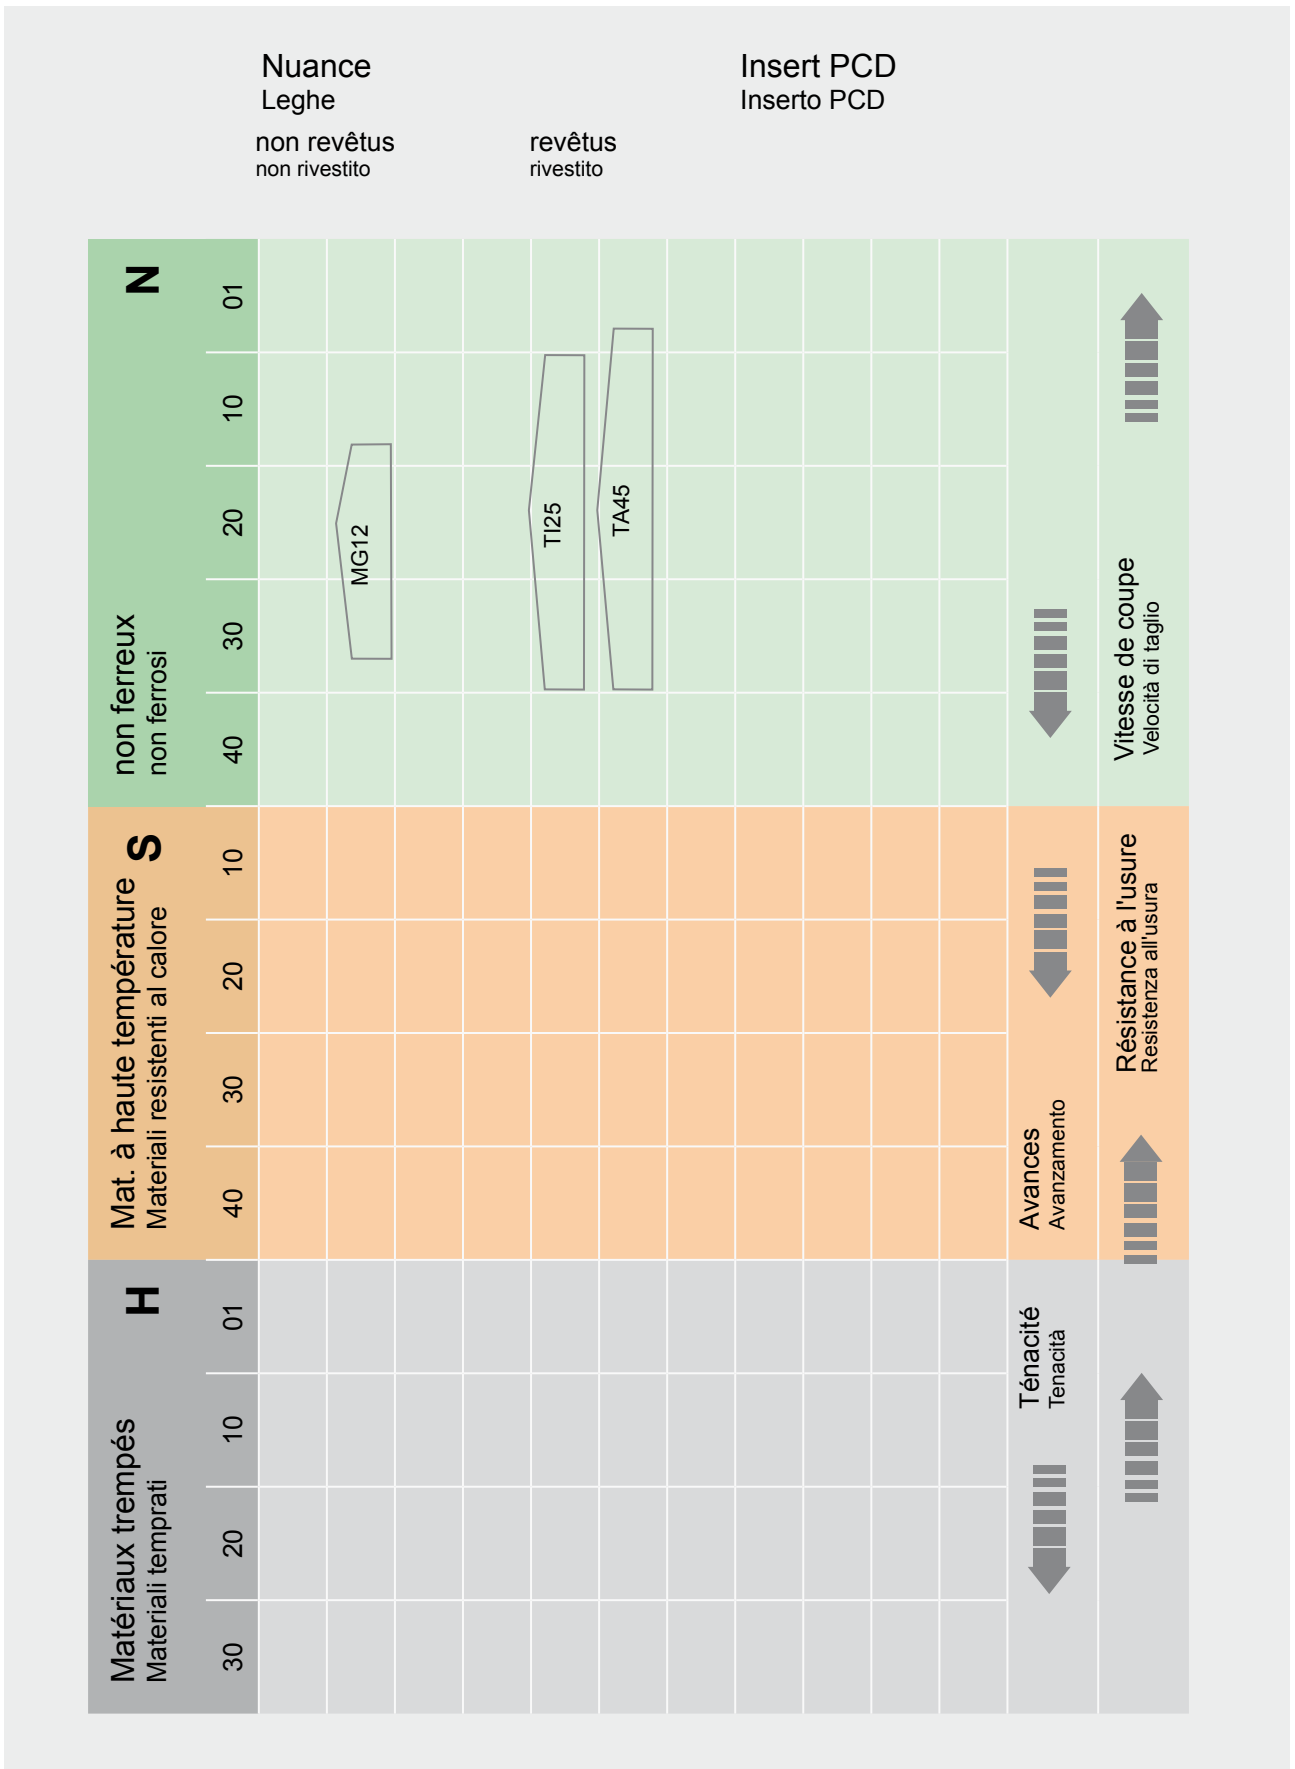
Nuance
Leghe

Insert PCD
Inserto PCD

non revêtus
non rivestito

revêtus
rivestito

N
non ferreux
non ferrosi
01
10
20
30
40

MG12
TI25
TA45

S
Mat. à haute température
Materiali resistenti al calore
10
20
30
40

H
Matériaux trempés
Materiali temprati
01
10
20
30

Vitesse de coupe
Velocità di taglio

Résistance à l'usure
Resistenza all'usura

Avances
Avanzamento

Ténacité
Tenacità